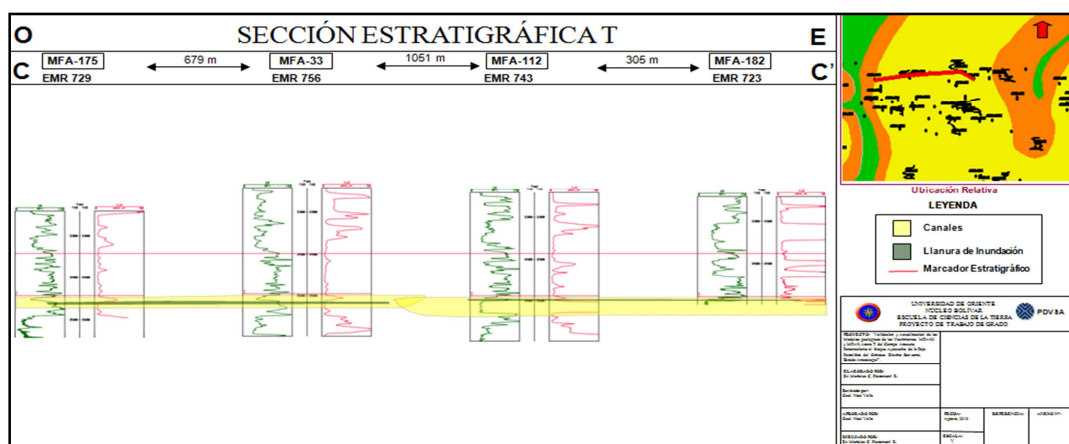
O

SECCIÓN ESTRATIGRÁFICA T

E

C

MFA-175
EMR 729

679 m

MFA-33
EMR 756

1051 m

MFA-112
EMR 743

305 m

MFA-182
EMR 723

C'

Ubicación Relativa

LEYENDA

Canales

Llanura de Inundación

Marcador Estratigráfico

UNIVERSIDAD DE ORIENTE
NÚCLEO BOLÍVAR
ESCUELA DE CIENCIAS DE LA TIERRA
PROYECTO DE TRABAJO DE GRADO

PDVSA

PROYECTO: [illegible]

ELABORADO POR: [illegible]

Revisado por: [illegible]

APROBADO POR: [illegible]

FECHA: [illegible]

REFERENCIA: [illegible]

ANEXO N°: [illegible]

DIBUJADO POR: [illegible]

ESCALA: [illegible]